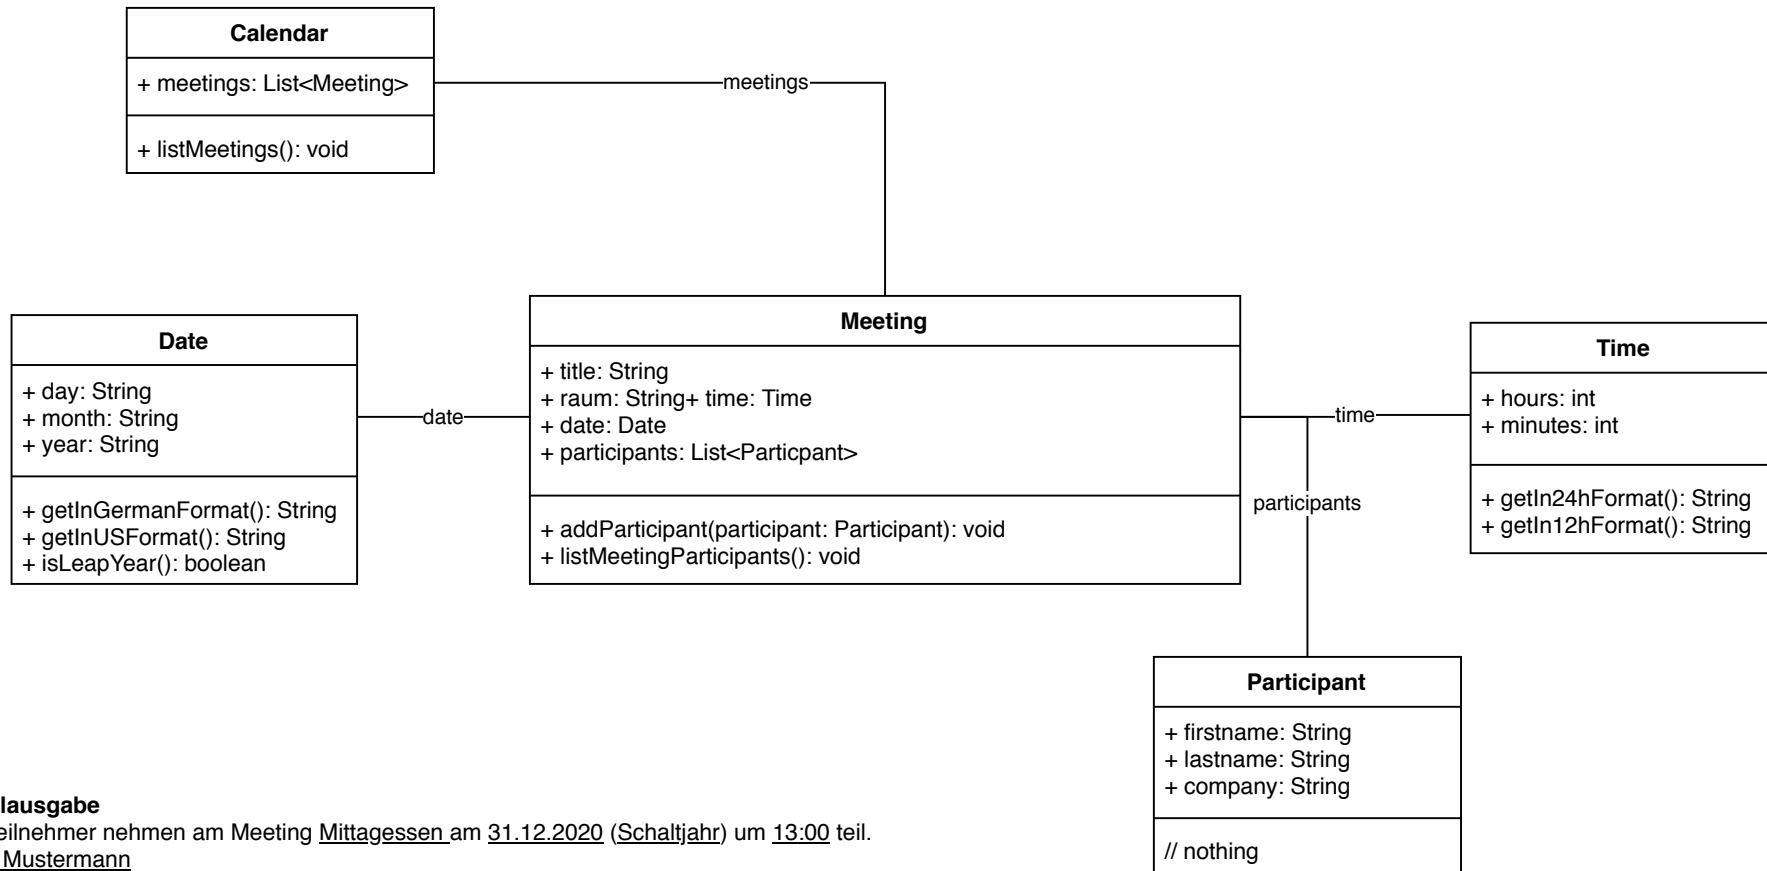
Calendar

+ meetings: List<Meeting>

+ listMeetings(): void

meetings

Date

+ day: String
+ month: String
+ year: String

+ getInGermanFormat(): String
+ getInUSFormat(): String
+ isLeapYear(): boolean

date

Meeting

+ title: String
+ raum: String+ time: Time
+ date: Date
+ participants: List<Particpant>

+ addParticipant(participant: Participant): void
+ listMeetingParticipants(): void

time

participants

Time

+ hours: int
+ minutes: int

+ getIn24hFormat(): String
+ getIn12hFormat(): String

Participant

+ firstname: String
+ lastname: String
+ company: String

// nothing

lausgabe
eilnehmer nehmen am Meeting Mittagessen am 31.12.2020 (Schaltjahr) um 13:00 teil.
Mustermann